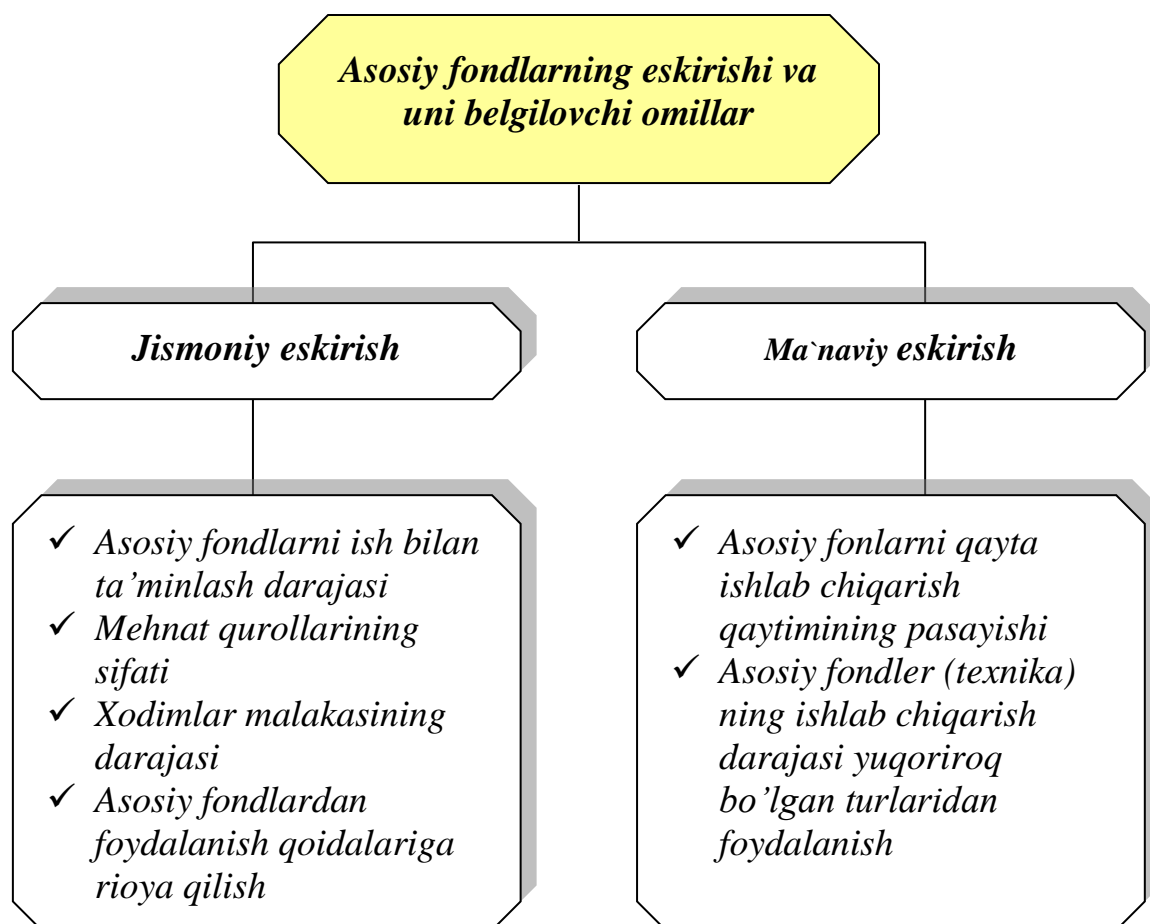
Asosiy fondlarning eskirishi va uni belgilovchi omillar

Jismoniy eskirish

Ma`naviy eskirish

✓ Asosiy fondlarni ish bilan ta'minlash darajasi
✓ Mehnat qurollarining sifati
✓ Xodimlar malakasining darajasi
✓ Asosiy fondlardan foydalanish qoidalariga rioya qilish

✓ Asosiy fonlarni qayta ishlab chiqarish qaytimining pasayishi
✓ Asosiy fondler (texnika) ning ishlab chiqarish darajasi yuqoriroq bo'lgan turlaridan foydalanish